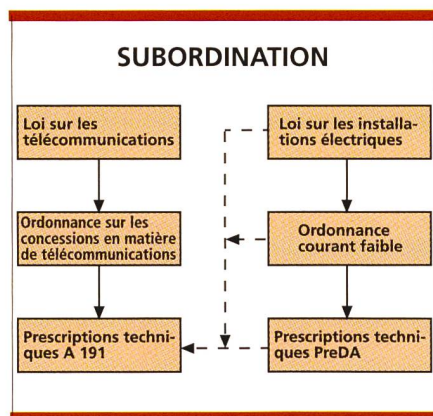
SUBORDINATION

Loi sur les télécommunications

Loi sur les installations électriques

Ordonnance sur les concessions en matière de télécommunications

Ordonnance courant faible

Prescriptions techniques A 191

Prescriptions techniques PreDA